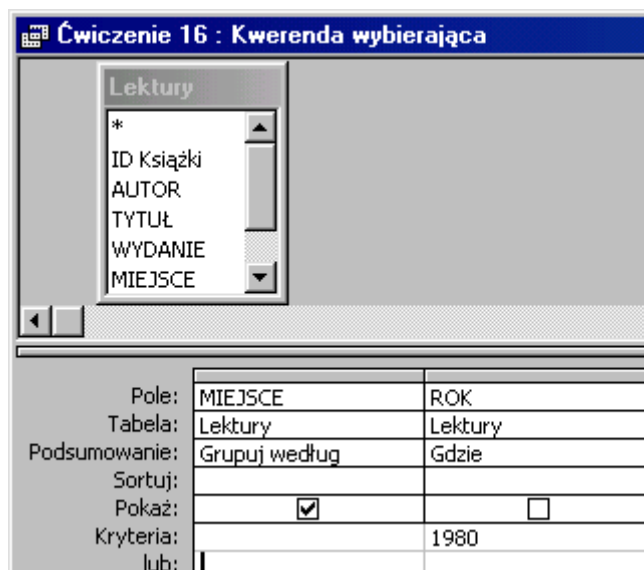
Ćwiczenie 16 : Kwerenda wybierająca

Lektury
*
ID Książki
AUTOR
TYTUŁ
WYDANIE
MIEJSCE

| | | |
|---|---|---|
| Pole: | MIEJSCE | ROK |
| Tabela: | Lektury | Lektury |
| Podsumowanie: | Grupuj według | Gdzie |
| Sortuj: | | |
| Pokaż: | ☑ | ☐ |
| Kryteria: | | 1980 |
| lub: | | |